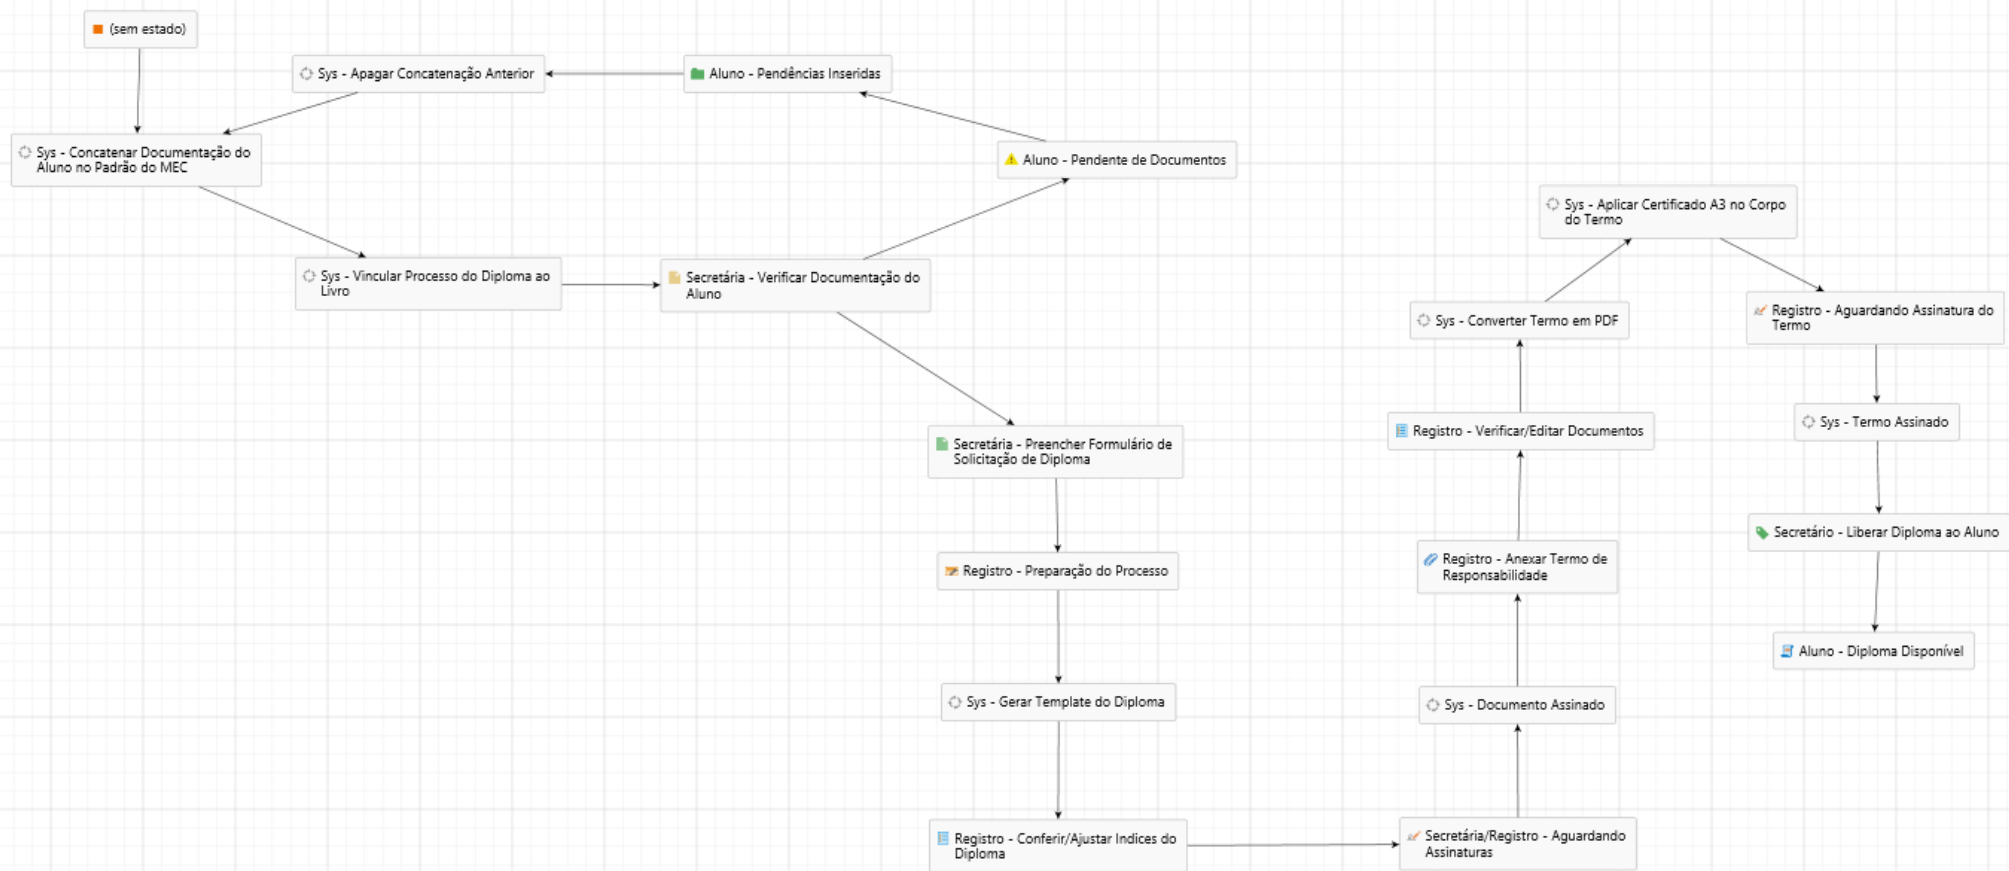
(sem estado)

Sys - Apagar Concatenação Anterior

Aluno - Pendências Inseridas

Sys - Concatenar Documentação do Aluno no Padrão do MEC

Aluno - Pendente de Documentos

Sys - Aplicar Certificado A3 no Corpo do Termo

Sys - Vincular Processo do Diploma ao Livro

Secretária - Verificar Documentação do Aluno

Sys - Converter Termo em PDF

Registro - Aguardando Assinatura do Termo

Secretária - Preencher Formulário de Solicitação de Diploma

Registro - Verificar/Editar Documentos

Sys - Termo Assinado

Secretário - Liberar Diploma ao Aluno

Registro - Preparação do Processo

Registro - Anexar Termo de Responsabilidade

Aluno - Diploma Disponível

Sys - Gerar Template do Diploma

Sys - Documento Assinado

Registro - Conferir/Ajustar Indices do Diploma

Secretária/Registro - Aguardando Assinaturas